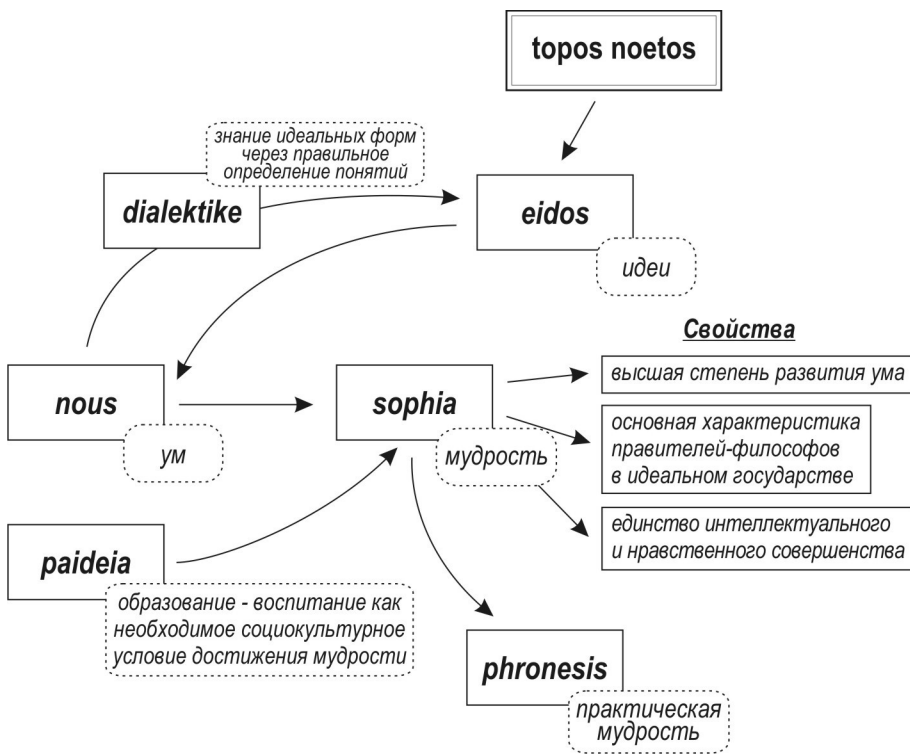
topos noetos

знание идеальных форм через правильное определение понятий

dialektike

eidos

идеи

Свойства

nous

ум

sophia

мудрость

высшая степень развития ума

основная характеристика правителей-философов в идеальном государстве

единство интеллектуального и нравственного совершенства

paideia

образование - воспитание как необходимое социокультурное условие достижения мудрости

phronesis

практическая мудрость